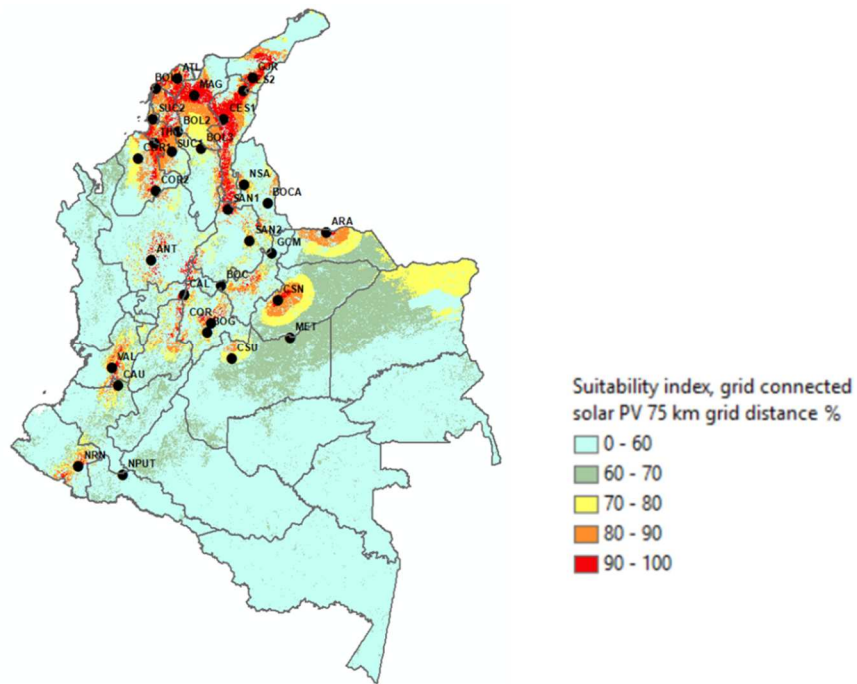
ATL
GUR
BOL
MAG
CES2
SUC2
CES1
BOL2
TIR
BOL3
SUC
CMR
COR2
NSA
BOCA
SAN1
ARA
SAN2
GCM
ANT
BOC
CAL
CSN
COR
BOG
MET
CSU
VAL
CAU
NRN
NPUT

Suitability index, grid connected solar PV 75 km grid distance %
0 - 60
60 - 70
70 - 80
80 - 90
90 - 100